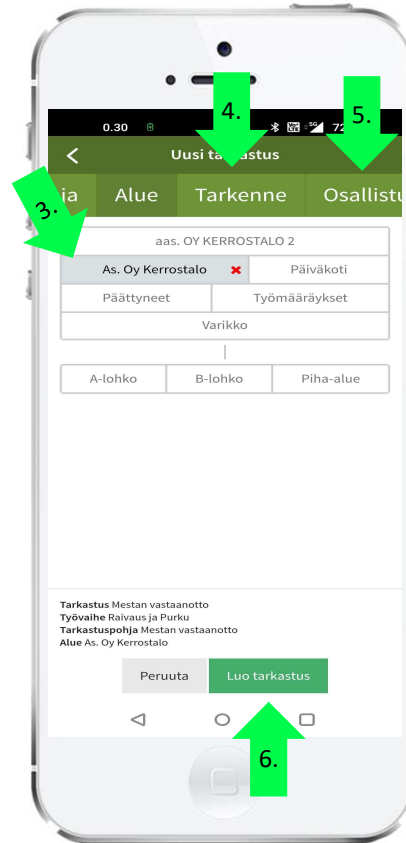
0.30

4.

5.

72

Uusi tarkastus

3.

ia

Alue

Tarkenne

Osallistu

aas. OY KERROSTALO 2

As. Oy Kerrostalo

Päiväkoti

Päättyneet

Työmääräykset

Varikko

A-lohko

B-lohko

Piha-alue

**Tarkastus** Mestan vastaanotto
**Työvaihe** Raivaus ja Purku
**Tarkastuspohja** Mestan vastaanotto
**Alue** As. Oy Kerrostalo

Peruuta

Luo tarkastus

6.